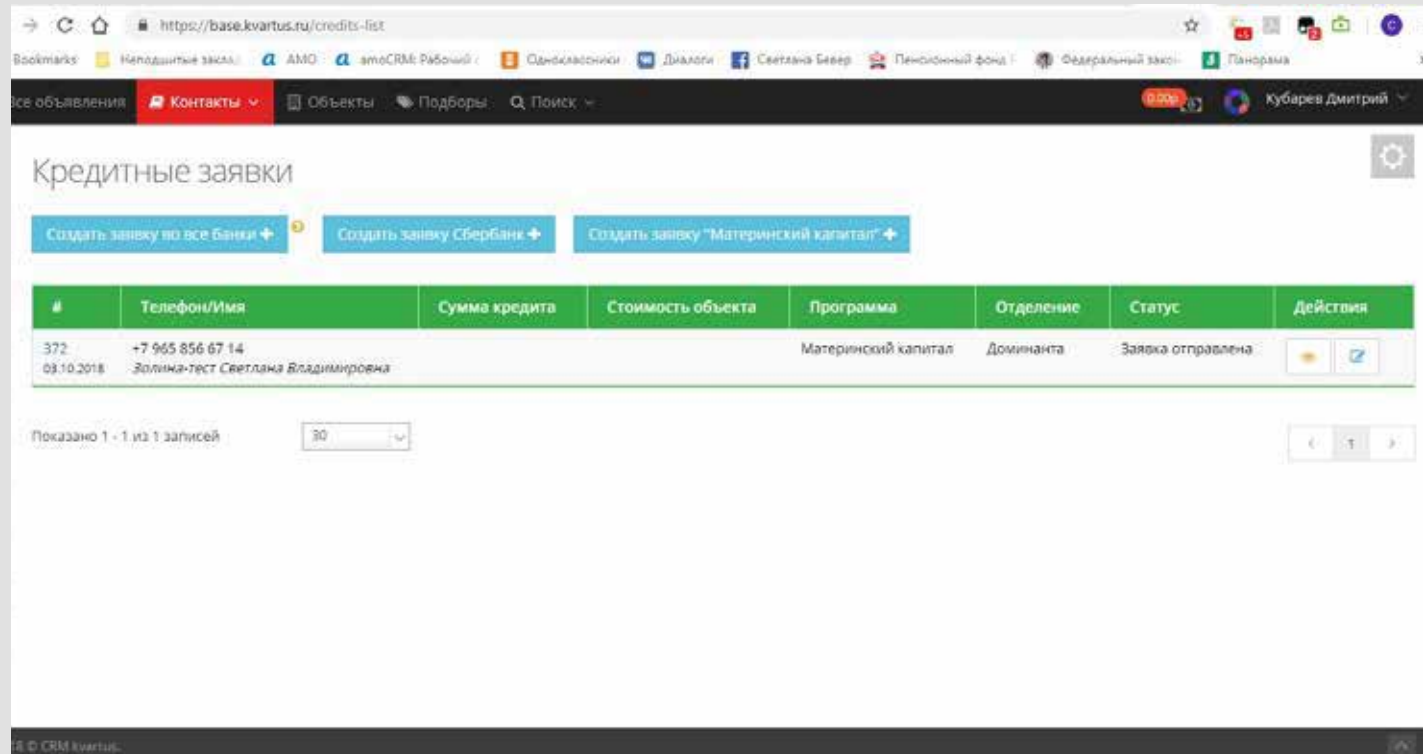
https://base.kvartus.ru/credits-list

Bookmarks Неподшитые заклад AMO amoCRM: Рабочий Одноклассники Диалоги Светлана Бевер Пенсионный фонд Федеральный закон Панорама

Все объявления Контакты Объекты Подборы Поиск 0.00р Кубарев Дмитрий

Кредитные заявки

Создать заявку во все банки + Создать заявку Сбербанк + Создать заявку "Материнский капитал" +

| # | Телефон/Имя | Сумма кредита | Стоимость объекта | Программа | Отделение | Статус | Действия |
|---|---|---|---|---|---|---|---|
| 372 03.10.2018 | +7 965 856 67 14 Золина-тест Светлана Владимировна | | | Материнский капитал | Доминанта | Заявка отправлена | |

Показано 1 - 1 из 1 записей 30

1

© CRM kvartus.